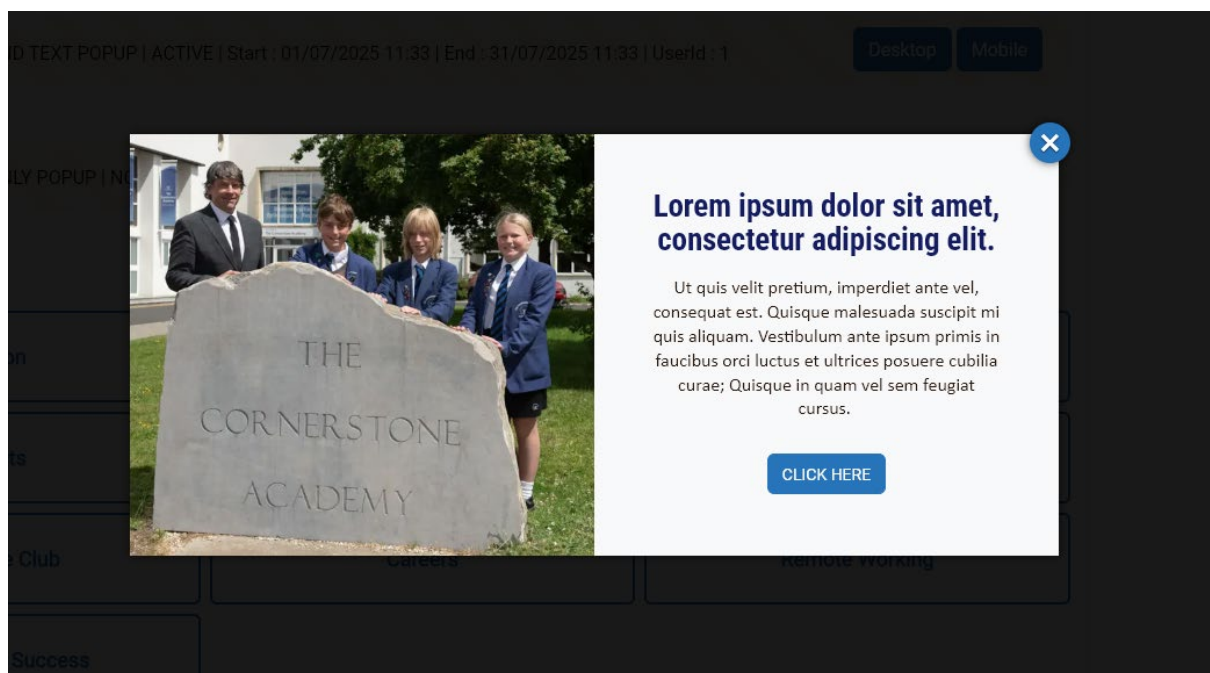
D TEXT POPUP | ACTIVE | Start : 01/07/2025 11:33 | End : 31/07/2025 11:33 | UserId : 1

Desktop Mobile

LY POPUP | N

on

ts

e Club

Careers

Remote Working

Success

THE CORNERSTONE ACADEMY

Lorem ipsum dolor sit amet, consectetur adipiscing elit.

Ut quis velit pretium, imperdiet ante vel, consequat est. Quisque malesuada suscipit mi quis aliquam. Vestibulum ante ipsum primis in faucibus orci luctus et ultrices posuere cubilia curae; Quisque in quam vel sem feugiat cursus.

CLICK HERE